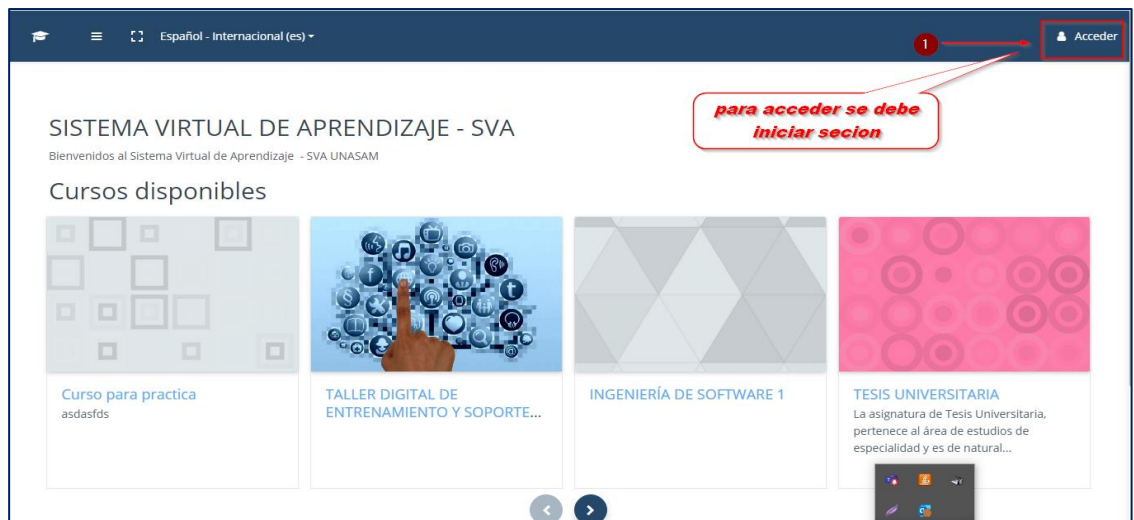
Español - Internacional (es)

1

Acceder

para acceder se debe iniciar secion

SISTEMA VIRTUAL DE APRENDIZAJE - SVA

Bienvenidos al Sistema Virtual de Aprendizaje - SVA UNASAM

Cursos disponibles

Curso para practica
asdasfds

TALLER DIGITAL DE ENTRENAMIENTO Y SOPORTE...

INGENIERÍA DE SOFTWARE 1

TESIS UNIVERSITARIA
La asignatura de Tesis Universitaria, pertenece al área de estudios de especialidad y es de natural...